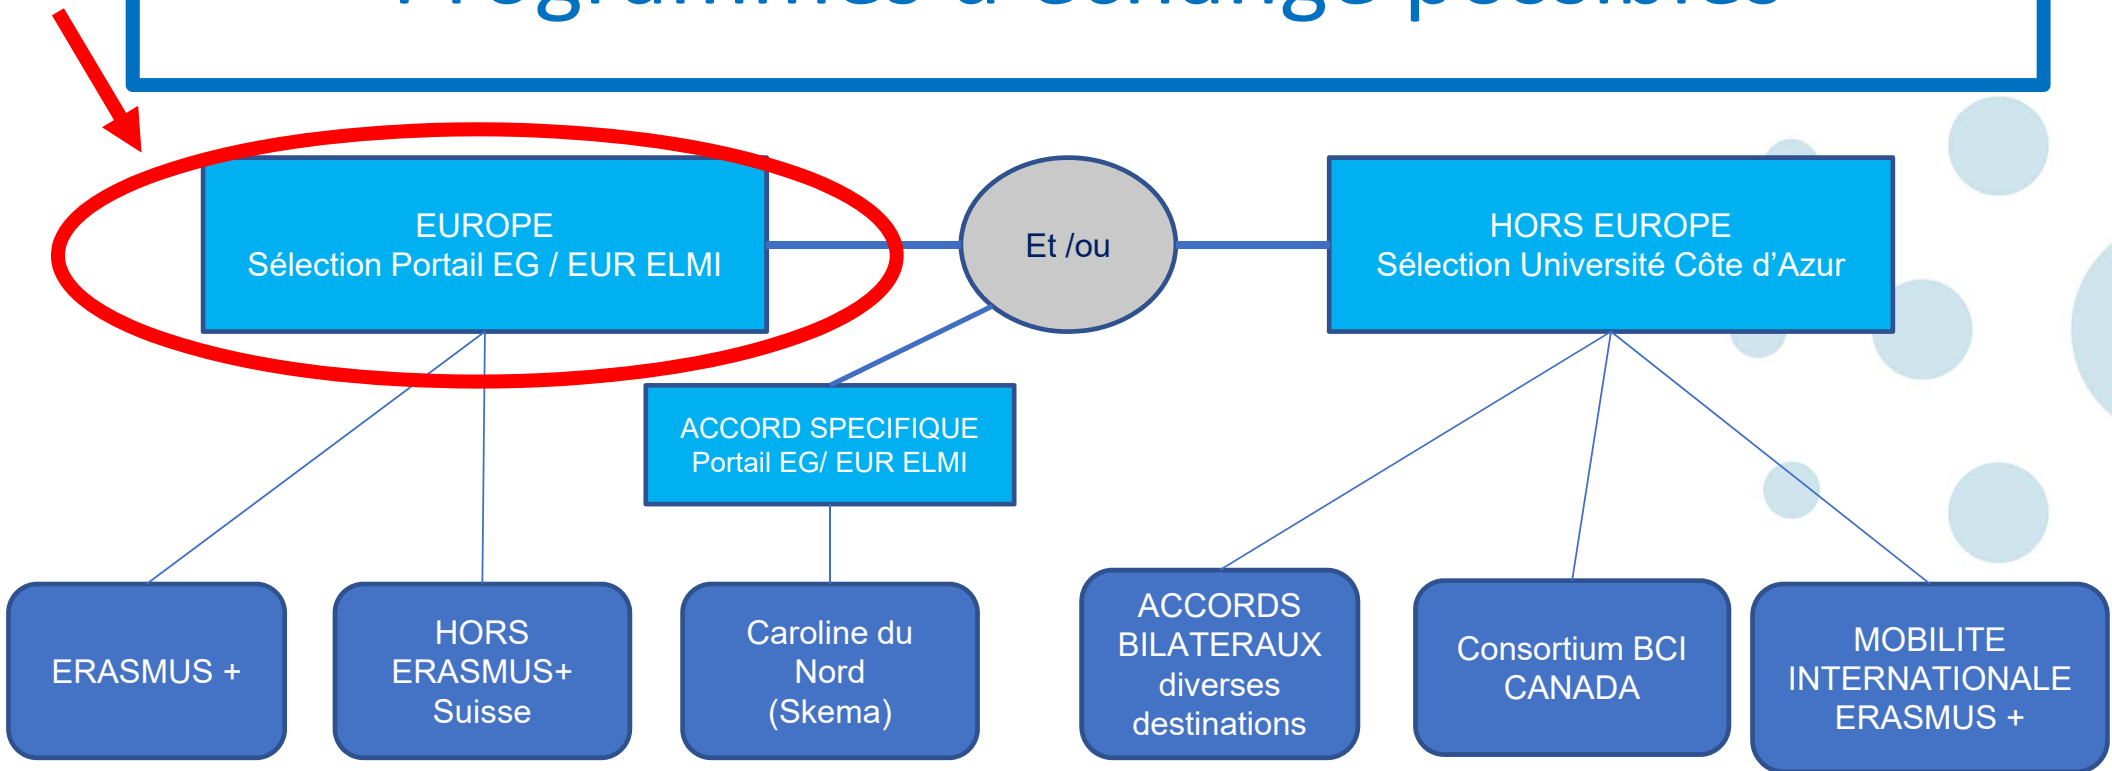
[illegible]

EUROPE
Sélection Portail EG / EUR ELMI

Et /ou

HORS EUROPE
Sélection Université Côte d'Azur

ACCORD SPECIFIQUE
Portail EG/ EUR ELMI

ERASMUS +

HORS ERASMUS+ Suisse

Caroline du Nord (Skema)

ACCORDS BILATERAUX diverses destinations

Consortium BCI CANADA

MOBILITE INTERNATIONALE ERASMUS +